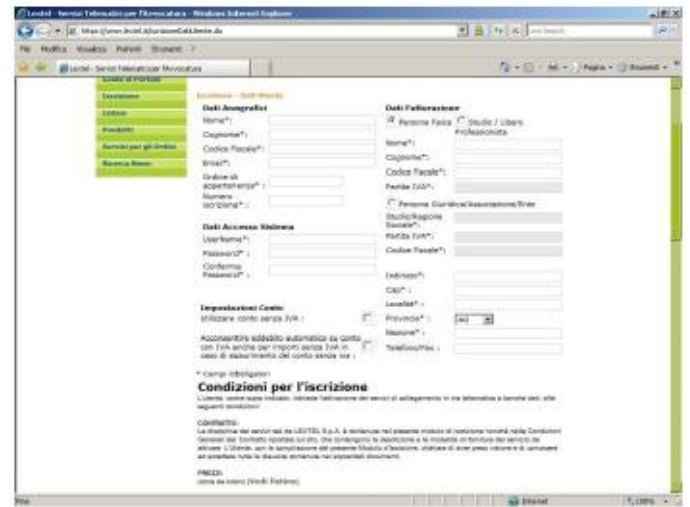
Lextel - Servizi Telematici per l'Avvocatura - Windows Internet Explorer

https://www.lextel.it/IscrizioneDatiUtente.do

File Modifica Visualizza Preferiti Strumenti ?

Lextel - Servizi Telematici per l'Avvocatura

Pagina • Strumenti •

Iscrizione
Listino
Prodotti
Servizi per gli Ordini
Ricerca News

Iscrizione - Dati Utente

Dati Anagrafici
Nome*:
Cognome*:
Codice Fiscale*:
Email*:
Ordine di appartenenza*:
Numero iscrizione*:

Dati Accesso Sistema
UserName*:
Password*:
Conferma Password*:

Impostazioni Conto
Utilizzare conto senza IVA:
Acconsentire addebito automatico su conto con IVA anche per importi senza IVA in caso di esaurimento del conto senza iva:

Dati Fatturazione
Persona Fisica
Studio / Libero Professionista
Nome*:
Cognome*:
Codice Fiscale*:
Partita IVA*:
Persona Giuridica/Associazione/Ente
Studio/Ragione Sociale*:
Partita IVA*:
Codice Fiscale*:
Indirizzo*:
Cap*:
Località*:
Provincia*:
Nazione*:
Telefono/Fax:

* Campi obbligatori

Condizioni per l'iscrizione

L'Utente, come sopra indicato, richiede l'attivazione dei servizi di collegamento in via telematica a banche dati, alle seguenti condizioni:

CONTRATTO:
La disciplina dei servizi resi da LEXTEL S.p.A. è contenuta nel presente modulo di iscrizione nonché nelle Condizioni Generali del Contratto riportate sul sito, che contengono la descrizione e le modalità di fornitura del servizio da attivare. L'Utente, con la sottoscrizione del presente Modulo d'Iscrizione, dichiara di aver preso visione e di conoscere ed accettare tutte le clausole contenute nei sopraindicati documenti.

PREZZI:
come da listino (Vedi Listino)

Fine

Internet

100%